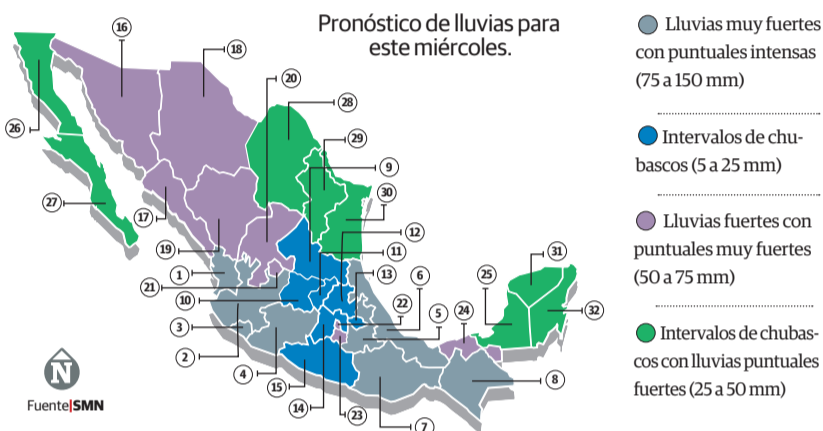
Pronóstico de lluvias para este miércoles.

Lluvias muy fuertes con puntuales intensas (75 a 150 mm)

Intervalos de chubascos (5 a 25 mm)

Lluvias fuertes con puntuales muy fuertes (50 a 75 mm)

Intervalos de chubascos con lluvias puntuales fuertes (25 a 50 mm)

16 18 20 28 29 9 30 12 11 13 6 22 5 24 25 31 32 8 7 23 14 15 4 2 3 10 21 1 19 17 27 26

N

Fuente|SMN